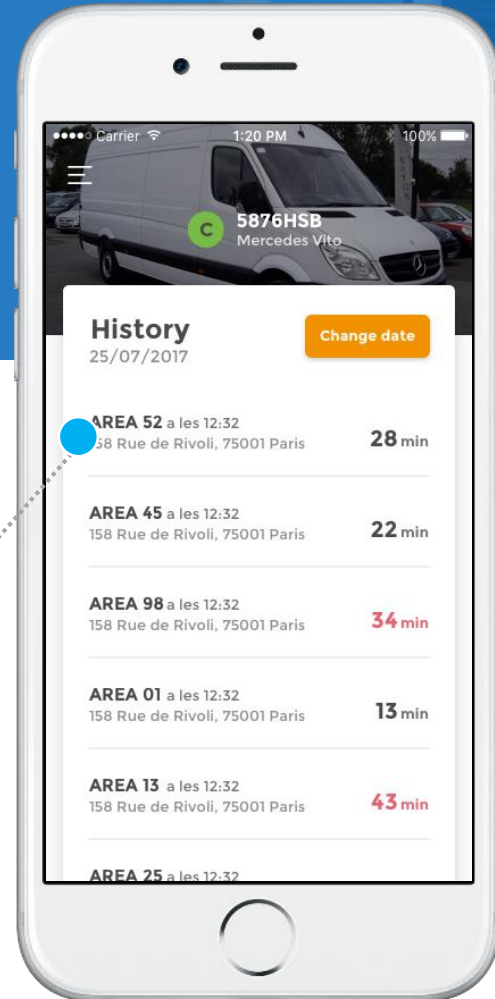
••••○ Carrier 1:20 PM 100%

C
5876HSB
Mercedes Vito

History
25/07/2017

Change date

AREA 52 a les 12:32
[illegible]58 Rue de Rivoli, 75001 Paris
28 min

AREA 45 a les 12:32
158 Rue de Rivoli, 75001 Paris
22 min

AREA 98 a les 12:32
158 Rue de Rivoli, 75001 Paris
34 min

AREA 01 a les 12:32
158 Rue de Rivoli, 75001 Paris
13 min

AREA 13 a les 12:32
158 Rue de Rivoli, 75001 Paris
43 min

AREA 25 a les 12:32